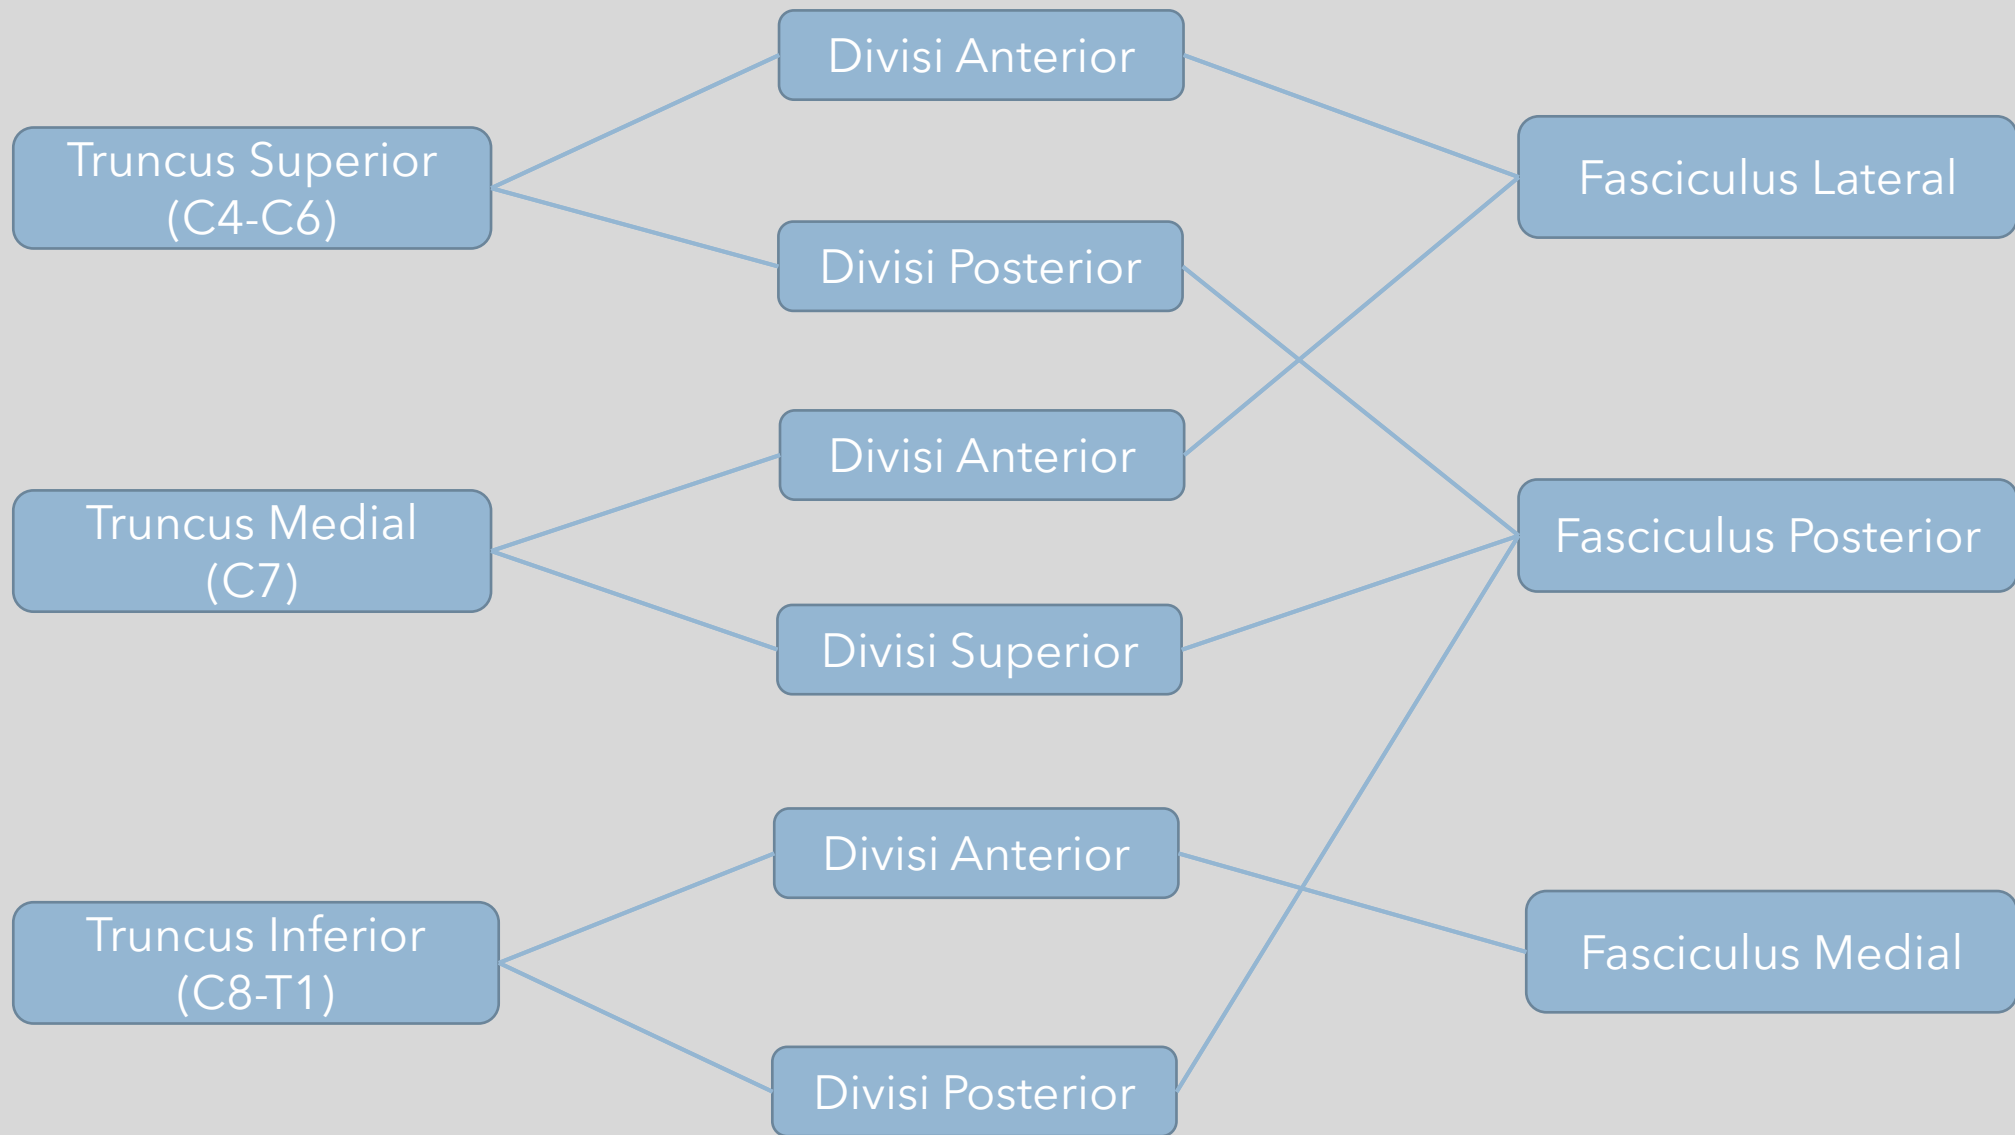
Truncus Superior (C4-C6)

Divisi Anterior

Divisi Posterior

Truncus Medial (C7)

Divisi Anterior

Divisi Superior

Truncus Inferior (C8-T1)

Divisi Anterior

Divisi Posterior

Fasciculus Lateral

Fasciculus Posterior

Fasciculus Medial